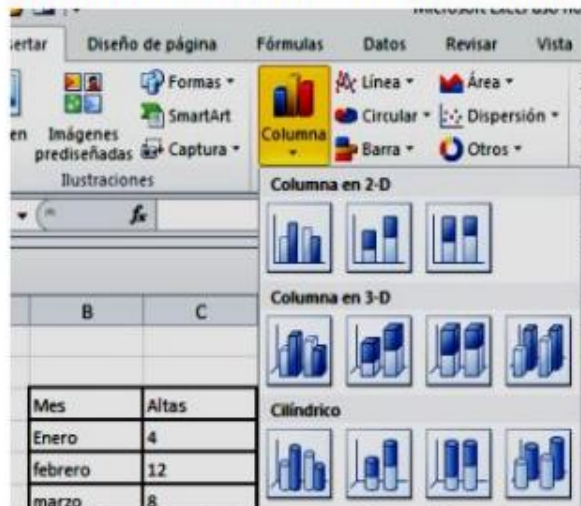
Microsoft Excel uso no

sertar Diseño de página Fórmulas Datos Revisar Vista

en Imágenes prediseñadas Formas SmartArt Captura Ilustraciones

Columna Línea Circular Barra Área Dispersión Otros

$f_x$

Columna en 2-D

Columna en 3-D

Cilíndrico

| B | C |
|---|---|
| Mes | Altas |
| Enero | 4 |
| febrero | 12 |
| marzo | 8 |